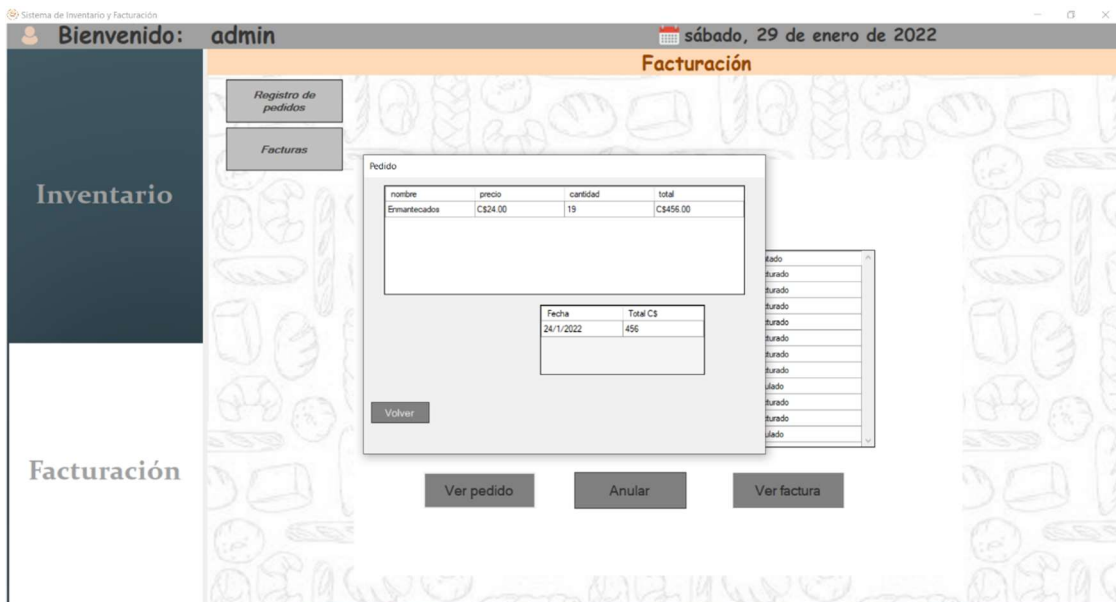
Sistema de Inventario y Facturación

Bienvenido: admin

sábado, 29 de enero de 2022

Facturación

Registro de pedidos

Facturas

Inventario

Facturación

Pedido

| nombre | precio | cantidad | total |
|---|---|---|---|
| Enmantecados | C$24.00 | 19 | C$456.00 |

| Fecha | Total C$ |
|---|---|
| 24/1/2022 | 456 |

Volver

tado
turado
turado
turado
turado
turado
turado
turado
ulado
turado
turado
ulado

Ver pedido

Anular

Ver factura